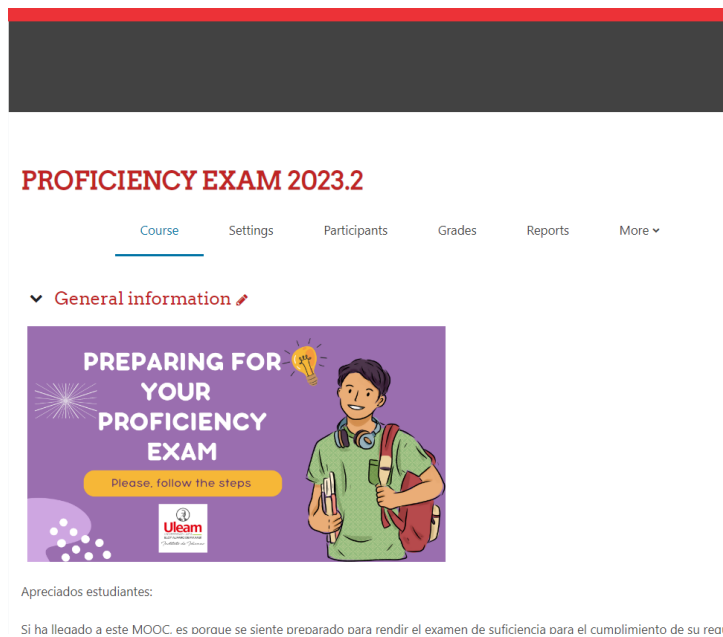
PROFICIENCY EXAM 2023.2

Course Settings Participants Grades Reports More

General information

PREPARING FOR YOUR PROFICIENCY EXAM

Please, follow the steps

Uleam

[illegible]

Apreciados estudiantes:

Si ha llegado a este MOOC, es porque se siente preparado para rendir el examen de suficiencia para el cumplimiento de su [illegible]